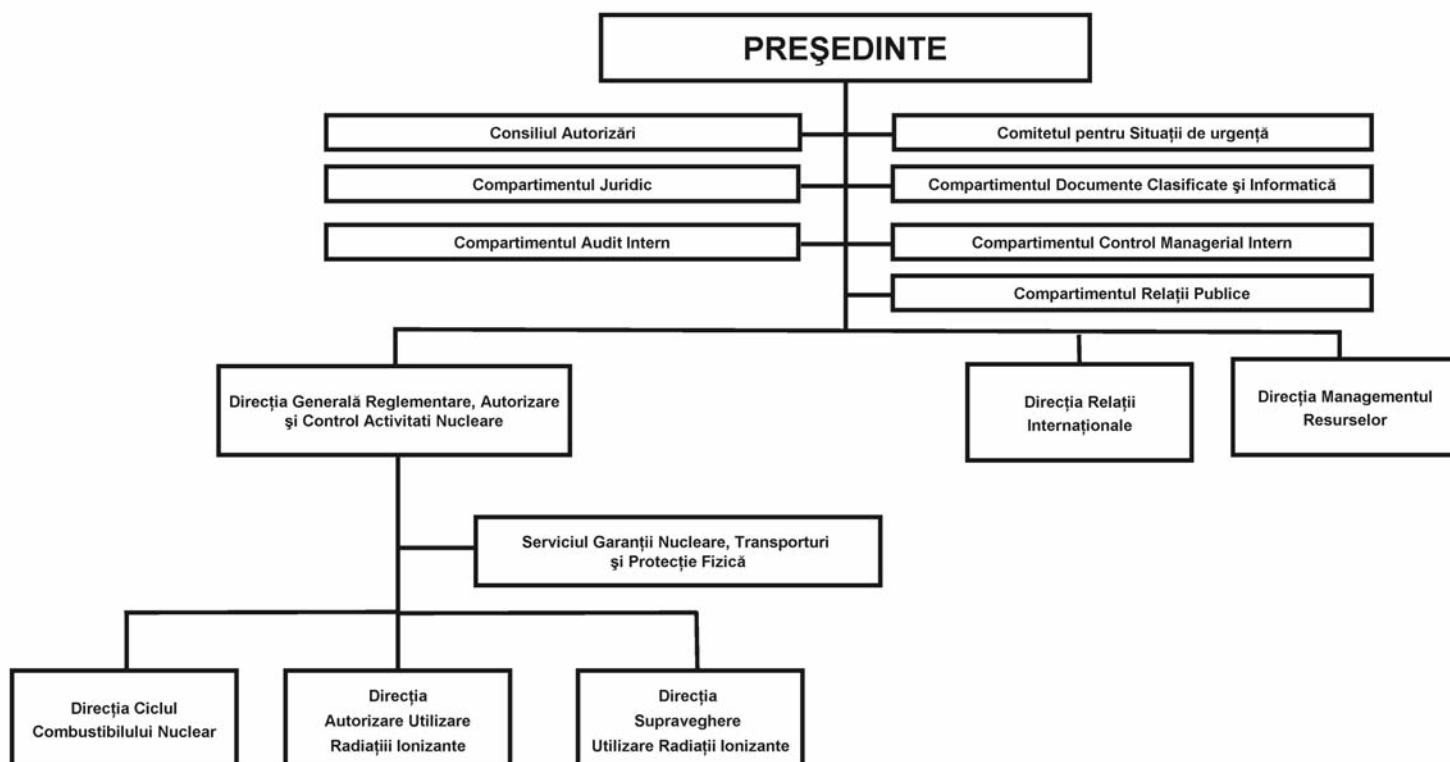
PREŞEDINTE

Consiliul Autorizări

Comitetul pentru Situații de urgență

Compartimentul Juridic

Compartimentul Documente Clasificate şi Informatică

Compartimentul Audit Intern

Compartimentul Control Managerial Intern

Compartimentul Relații Publice

Direcția Generală Reglementare, Autorizare şi Control Activitati Nucleare

Direcția Relații Internaționale

Direcția Managementul Resurselor

Serviciul Garanții Nucleare, Transporturi şi Protecție Fizică

Direcția Ciclul Combustibilului Nuclear

Direcția Autorizare Utilizare Radiațiii Ionizante

Direcția Supraveghere Utilizare Radiații Ionizante